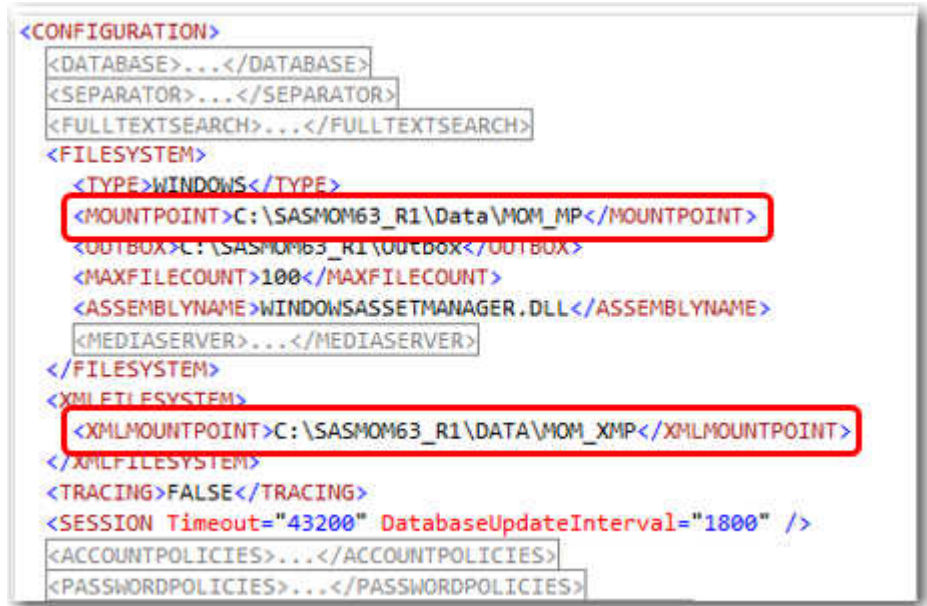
<CONFIGURATION>
<DATABASE>...</DATABASE>
<SEPARATOR>...</SEPARATOR>
<FULLTEXTSEARCH>...</FULLTEXTSEARCH>
<FILESYSTEM>
<TYPE>WINDOWS</TYPE>
<MOUNTPOINT>C:\SASMOM63_R1\Data\MOM_MP</MOUNTPOINT>
<OUTBOX>C:\SASMOM63_R1\Outbox</OUTBOX>
<MAXFILECOUNT>100</MAXFILECOUNT>
<ASSEMBLYNAME>WINDOWSASSETMANAGER.DLL</ASSEMBLYNAME>
<MEDIASERVER>...</MEDIASERVER>
</FILESYSTEM>
<XMLFILESYSTEM>
<XMLMOUNTPOINT>C:\SASMOM63_R1\DATA\MOM_XMP</XMLMOUNTPOINT>
</XMLFILESYSTEM>
<TRACING>FALSE</TRACING>
<SESSION Timeout="43200" DatabaseUpdateInterval="1800" />
<ACCOUNTPOLICIES>...</ACCOUNTPOLICIES>
<PASSWORDPOLICIES>...</PASSWORDPOLICIES>